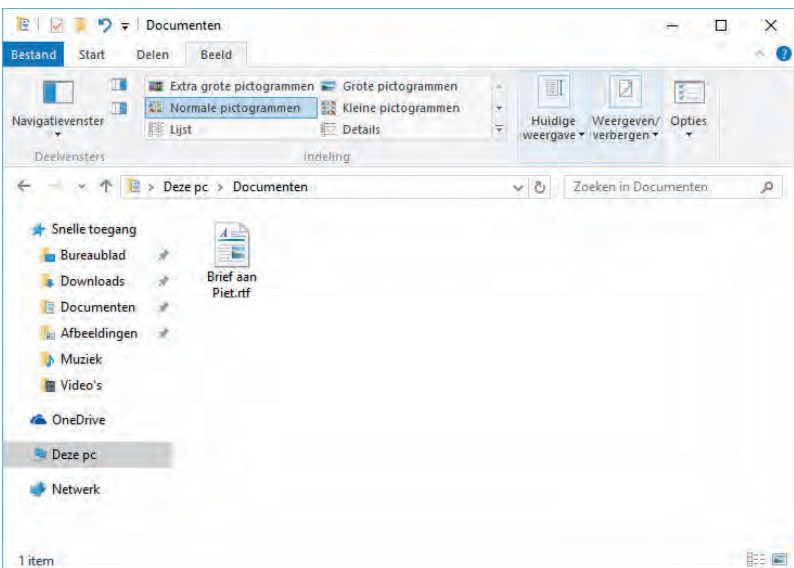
Documenten

Bestand Start Delen Beeld

Navigatievenster

Deelvensters

Extra grote pictogrammen
Grote pictogrammen
Normale pictogrammen
Kleine pictogrammen
Lijst
Details

Indeling

Huidige weergave
Weergeven/ verbergen
Opties

Deze pc > Documenten

Zoeken in Documenten

Snelle toegang
Bureaublad
Downloads
Documenten
Afbeeldingen
Muziek
Video's
OneDrive
Deze pc
Netwerk

Brief aan Piet.rtf

1 item